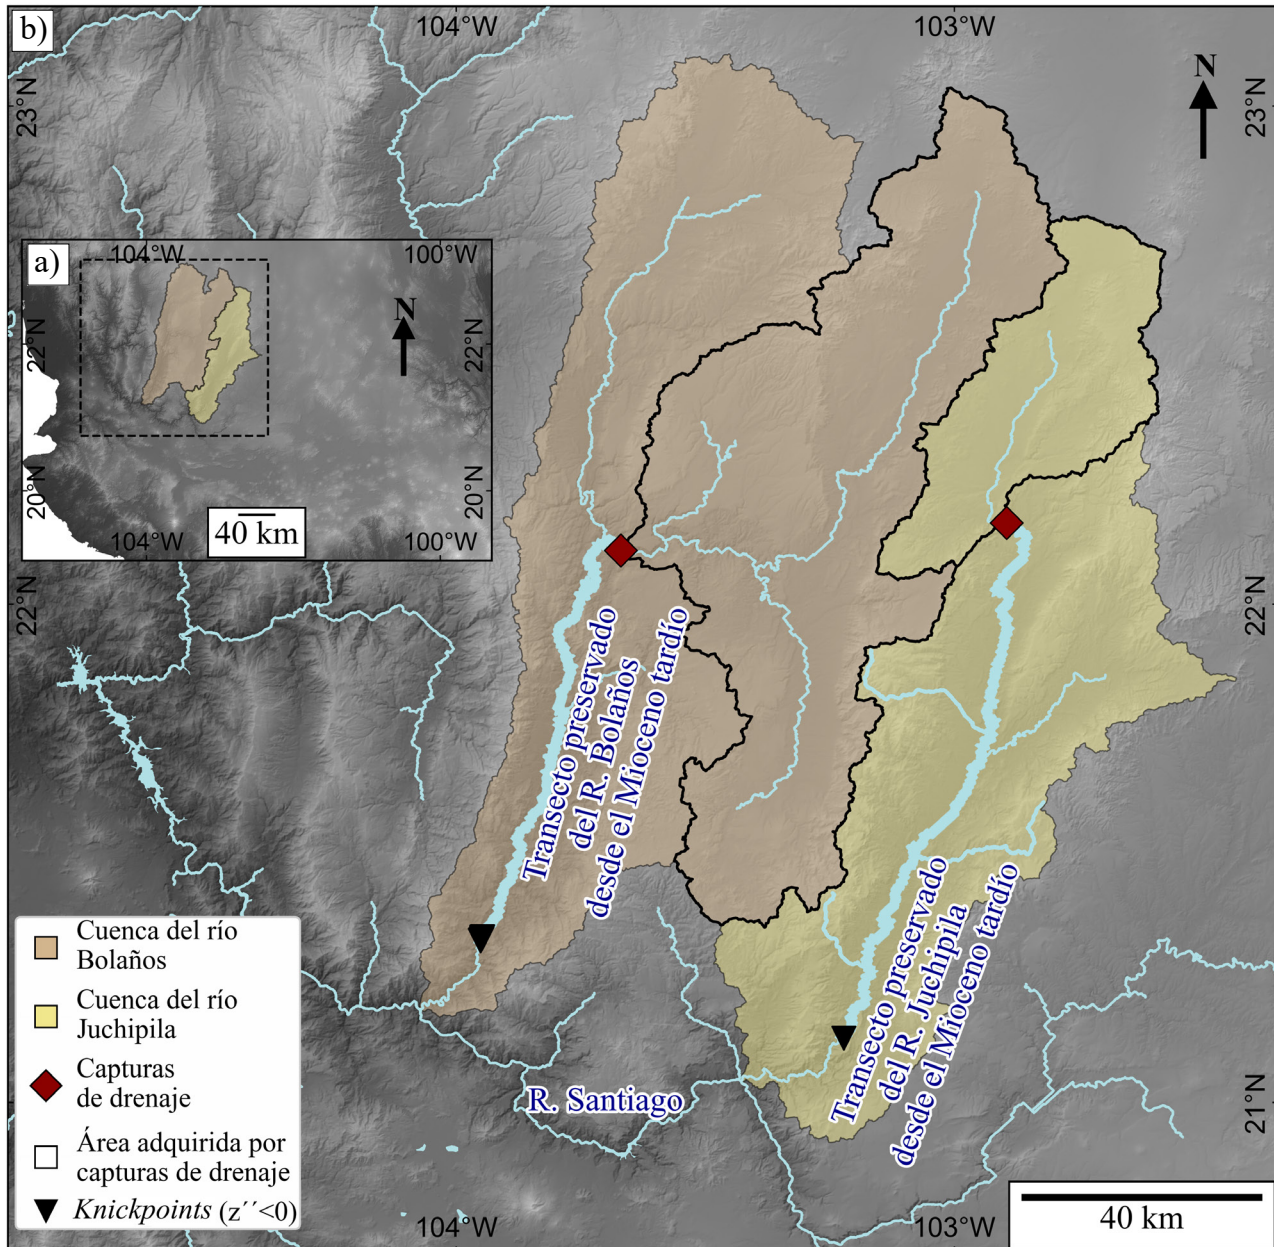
b)

104°W

103°W

N

23°N

23°N

a)

104°W

100°W

N

22°N

22°N

20°N

20°N

104°W

100°W

40 km

22°N

22°N

Transecto preservado del R. Bolaños desde el Mioceno tardío

Transecto preservado del R. Juchipila desde el Mioceno tardío

R. Santiago

21°N

Cuenca del río Bolaños

Cuenca del río Juchipila

Capturas de drenaje

Área adquirida por capturas de drenaje

*Knickpoints* (z´´<0)

104°W

103°W

40 km